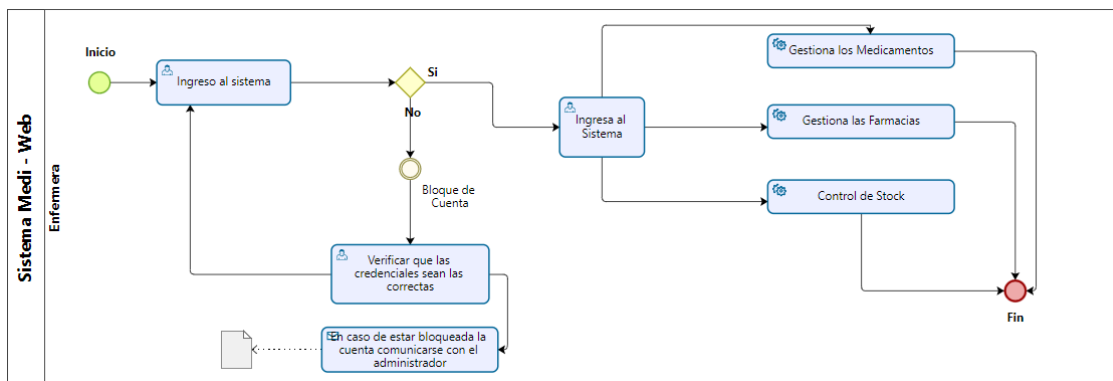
Sistema Medi - Web

Enfermera

Inicio

Ingreso al sistema

Si

No

Bloque de Cuenta

Verificar que las credenciales sean las correctas

En caso de estar bloqueada la cuenta comunicarse con el administrador

Ingresa al Sistema

Gestiona los Medicamentos

Gestiona las Farmacias

Control de Stock

Fin